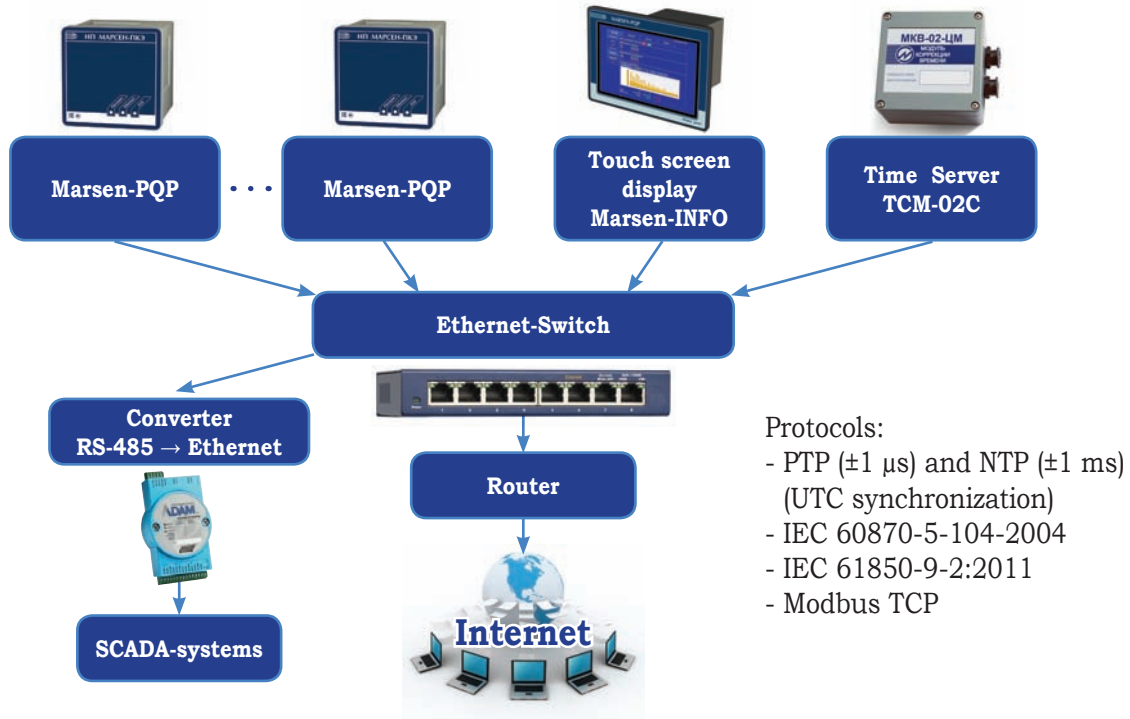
НП МАРСЕН-ПКЭ

НП МАРСЕН-ПКЭ

МКВ-02-ЦМ
МОДУЛЬ КОРРЕКЦИИ ВРЕМЕНИ

Marsen-PQP

. . .

Marsen-PQP

Touch screen display Marsen-INFO

Time Server TCM-02C

Ethernet-Switch

Converter RS-485 → Ethernet

ADAM

Router

SCADA-systems

Internet

Protocols:
- PTP (±1 µs) and NTP (±1 ms) (UTC synchronization)
- IEC 60870-5-104-2004
- IEC 61850-9-2:2011
- Modbus TCP